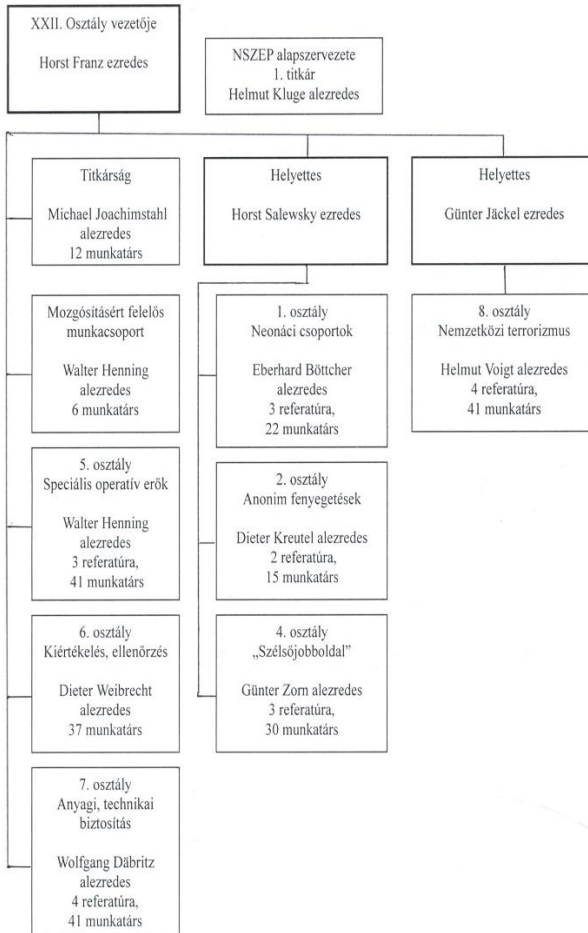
XXII. Osztály vezetője

Horst Franz ezredes

NSZEP alapszervezete
1. titkár
Helmut Kluge alezredes

Titkárság

Michael Joachimstahl alezredes
12 munkatárs

Helyettes

Horst Salewsky ezredes

Helyettes

Günter Jäckel ezredes

Mozgósításért felelős munkacsoport

Walter Henning alezredes
6 munkatárs

5. osztály
Speciális operatív erők

Walter Henning alezredes
3 referatúra,
41 munkatárs

6. osztály
Kiértékelés, ellenőrzés

Dieter Weibrecht alezredes
37 munkatárs

7. osztály
Anyagi, technikai biztosítás

Wolfgang Däbritz alezredes
4 referatúra,
41 munkatárs

1. osztály
Neonáci csoportok

Eberhard Böttcher alezredes
3 referatúra,
22 munkatárs

2. osztály
Anonim fenyegetések

Dieter Kreutel alezredes
2 referatúra,
15 munkatárs

4. osztály
„Szélsőjobboldal"

Günter Zorn alezredes
3 referatúra,
30 munkatárs

8. osztály
Nemzetközi terrorizmus

Helmut Voigt alezredes
4 referatúra,
41 munkatárs